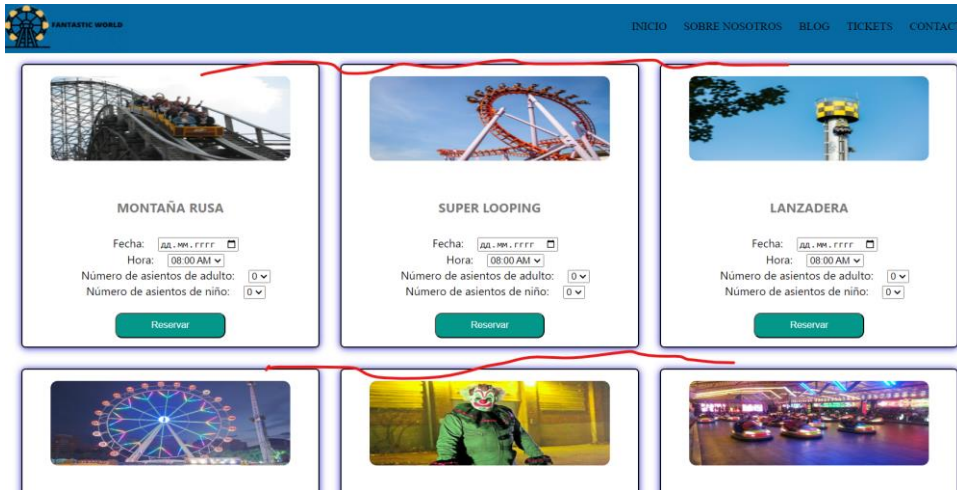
FANTASTIC WORLD

INICIO SOBRE NOSOTROS BLOG TICKETS CONTACT

MONTAÑA RUSA

Fecha: дд.мм.гггг

Hora: 08:00 AM

Número de asientos de adulto: 0

Número de asientos de niño: 0

Reservar

SUPER LOOPING

Fecha: дд.мм.гггг

Hora: 08:00 AM

Número de asientos de adulto: 0

Número de asientos de niño: 0

Reservar

LANZADERA

Fecha: дд.мм.гггг

Hora: 08:00 AM

Número de asientos de adulto: 0

Número de asientos de niño: 0

Reservar